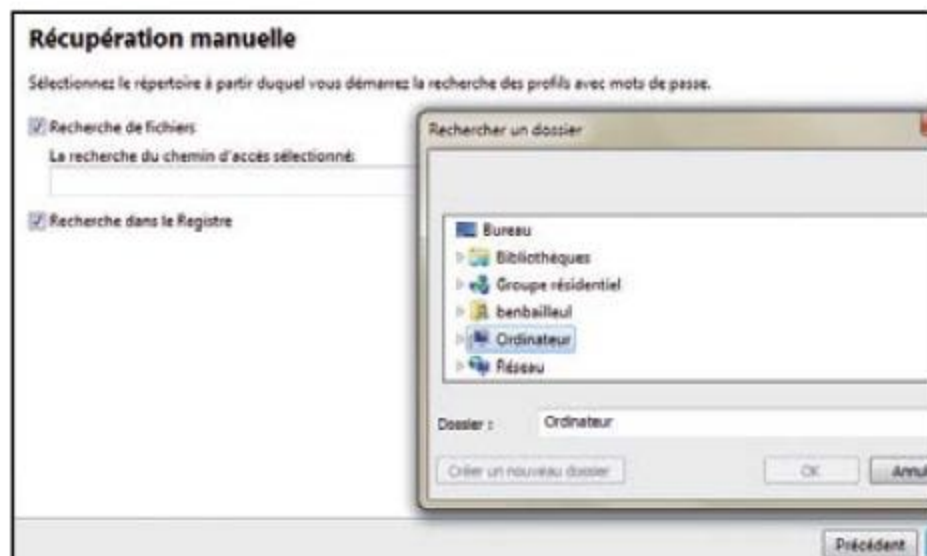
Récupération manuelle

Sélectionnez le répertoire à partir duquel vous démarrez la recherche des profils avec mots de passe.

Recherche de fichiers

La recherche du chemin d'accès sélectionné:

Recherche dans le Registre

Rechercher un dossier

Bureau
Bibliothèques
Groupe résidentiel
benbailleul
Ordinateur
Réseau

Dossier : Ordinateur

Créer un nouveau dossier

OK

Annul

Précédent